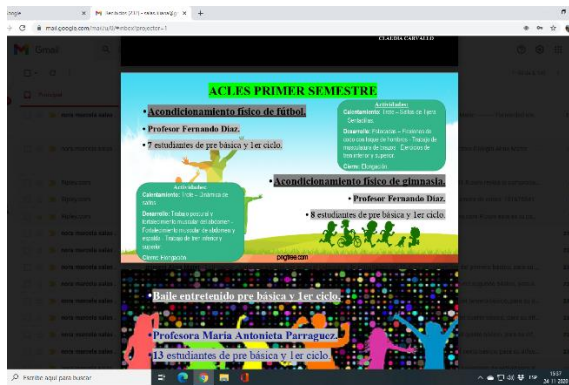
oogle
Recibidos (717) - maria.isabel@g
mail.google.com/mail/u/0/#inbox?projector=1
Gmail
CLAUDIA CARVALLO
Principal
ACLES PRIMER SEMESTRE
• Acondicionamiento físico de fútbol.
• Profesor Fernando Díaz.
• 7 estudiantes de pre básica y 1er ciclo.
Actividades:
Calentamiento: Trote – Saltos de 1 pie – Sentadillas.
Desarrollo: Pateadas – Posiciones de cubo con bajar de hombros – Trabajo de musculatura de brazos – Ejercicios de tren inferior y superior.
Cierre: Elongación.
• Acondicionamiento físico de gimnasia.
• Profesor Fernando Díaz.
• 8 estudiantes de pre básica y 1er ciclo.
Actividades:
Calentamiento: Trote – Dinámica de saltos.
Desarrollo: Trabajo postural y fortalecimiento muscular del abdomen – Fortalecimiento muscular de abdomen y espalda – Trabajo de tren inferior y superior.
Cierre: Elongación.
pngtree.com
• Baile entretenido pre básica y 1er ciclo.
Profesora María Antonieta Parraguez.
13 estudiantes de pre básica y 1er ciclo.
Escribe aquí para buscar
19:57
24-11-2020